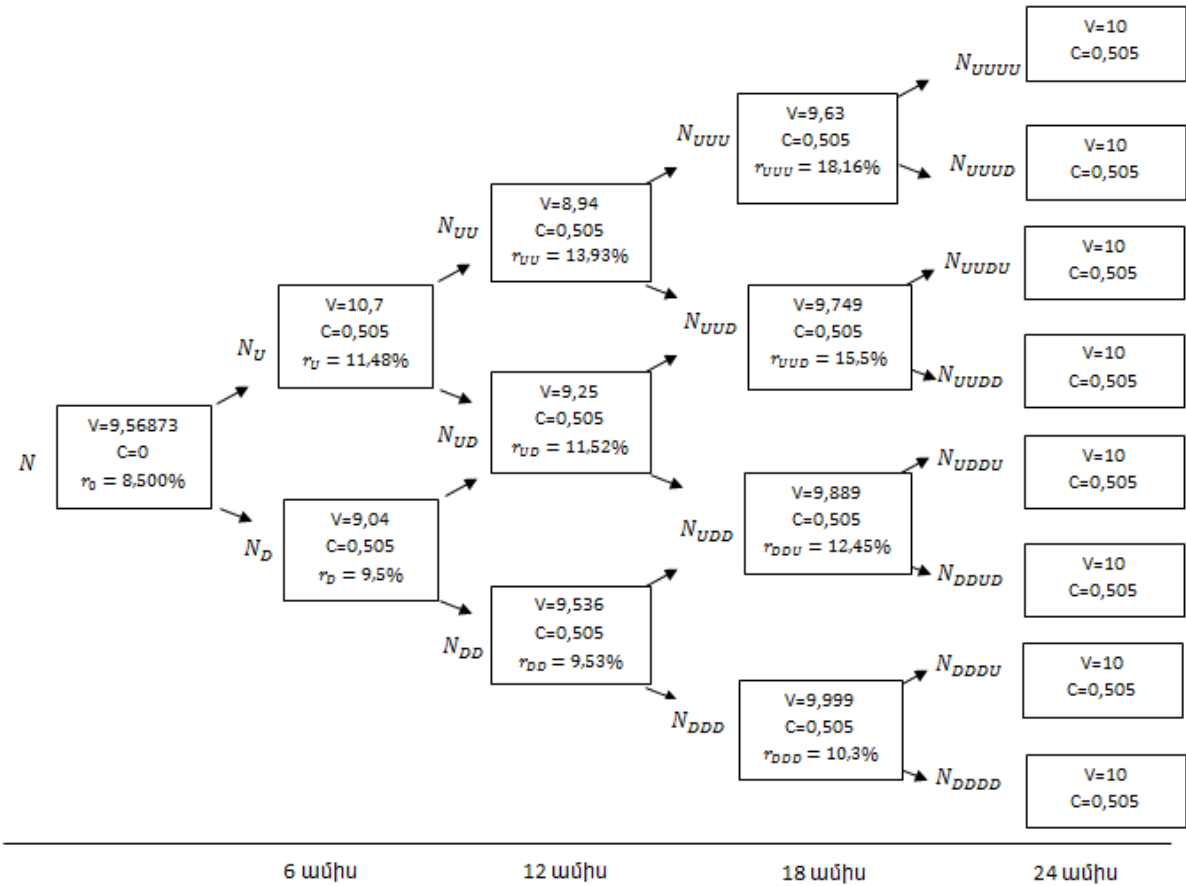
$N$

V=9,56873
C=0
$r_0 = 8,500\%$

$N_U$

V=10,7
C=0,505
$r_U = 11,48\%$

$N_D$

V=9,04
C=0,505
$r_D = 9,5\%$

$N_{UU}$

V=8,94
C=0,505
$r_{UU} = 13,93\%$

$N_{UD}$

V=9,25
C=0,505
$r_{UD} = 11,52\%$

$N_{DD}$

V=9,536
C=0,505
$r_{DD} = 9,53\%$

$N_{UUU}$

V=9,63
C=0,505
$r_{UUU} = 18,16\%$

$N_{UUD}$

V=9,749
C=0,505
$r_{UUD} = 15,5\%$

$N_{UDD}$

V=9,889
C=0,505
$r_{DDU} = 12,45\%$

$N_{DDD}$

V=9,999
C=0,505
$r_{DDD} = 10,3\%$

$N_{UUUU}$

V=10
C=0,505

$N_{UUUD}$

V=10
C=0,505

$N_{UUDU}$

V=10
C=0,505

$N_{UUDD}$

V=10
C=0,505

$N_{UDDU}$

V=10
C=0,505

$N_{DDUD}$

V=10
C=0,505

$N_{DDDU}$

V=10
C=0,505

$N_{DDDD}$

V=10
C=0,505

6 ամիս
12 ամիս
18 ամիս
24 ամիս